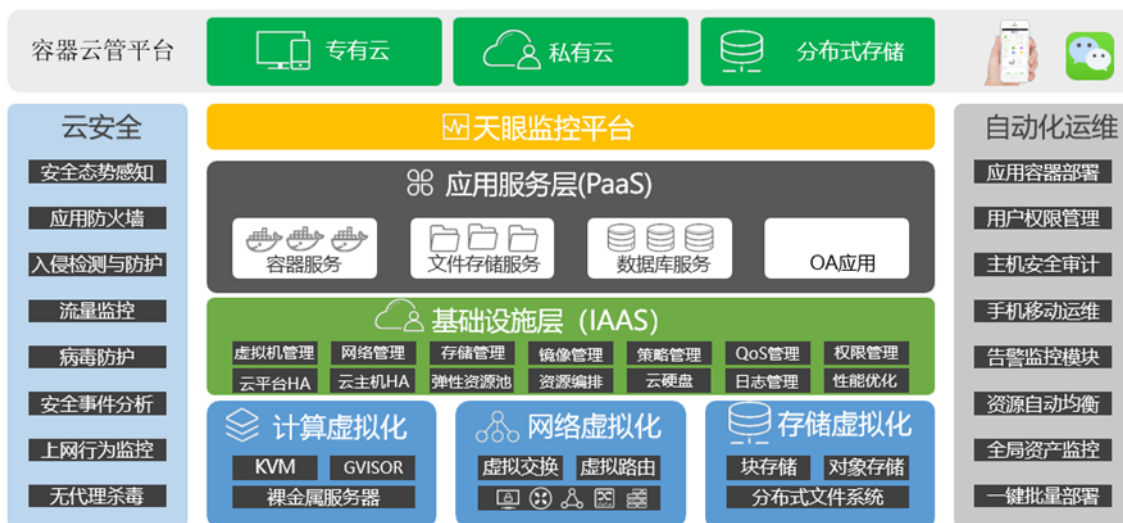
容器云管平台

专有云

私有云

分布式存储

云安全

安全态势感知

应用防火墙

入侵检测与防护

流量监控

病毒防护

安全事件分析

上网行为监控

无代理杀毒

天眼监控平台

应用服务层(PaaS)

容器服务

文件存储服务

数据库服务

OA应用

基础设施层（IAAS）

| 虚拟机管理 | 网络管理 | 存储管理 | 镜像管理 | 策略管理 | QoS管理 | 权限管理 |
|---|---|---|---|---|---|---|
| 云平台HA | 云主机HA | 弹性资源池 | 资源编排 | 云硬盘 | 日志管理 | 性能优化 |

计算虚拟化

KVM

GVISOR

裸金属服务器

网络虚拟化

虚拟交换

虚拟路由

存储虚拟化

块存储

对象存储

分布式文件系统

自动化运维

应用容器部署

用户权限管理

主机安全审计

手机移动运维

告警监控模块

资源自动均衡

全局资产监控

一键批量部署